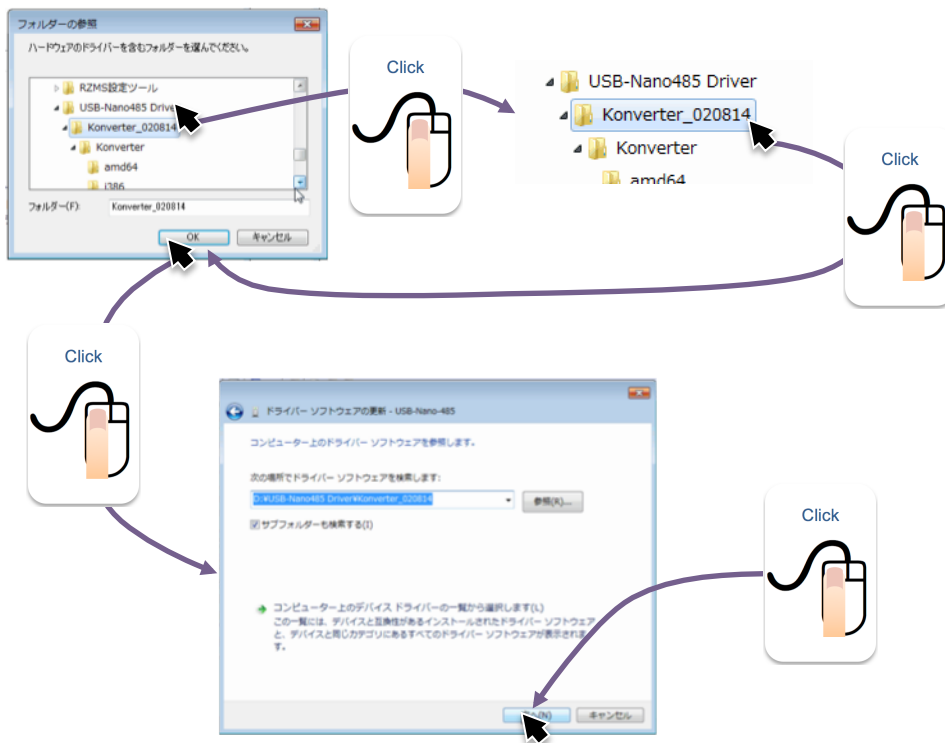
フォルダーの参照

ハードウェアのドライバーを含むフォルダーを選んでください。

RZMS設定ツール
USB-Nano485 Drive
Konverter_020814
Konverter
amd64
i386

フォルダー(F): Konverter_020814

OK キャンセル

Click

USB-Nano485 Driver
Konverter_020814
Konverter
amd64

Click

Click

ドライバー ソフトウェアの更新 - USB-Nano-485

コンピューター上のドライバー ソフトウェアを参照します。

次の場所でドライバー ソフトウェアを検索します:
D:¥USB-Nano485 Driver¥Konverter_020814
参照(R)...

サブフォルダーも検索する(I)

コンピューター上のデバイス ドライバーの一覧から選択します(L)
この一覧には、デバイスと互換性があるインストールされたドライバー ソフトウェアと、デバイスと同じカテゴリにあるすべてのドライバー ソフトウェアが表示されます。

Click

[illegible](N) キャンセル